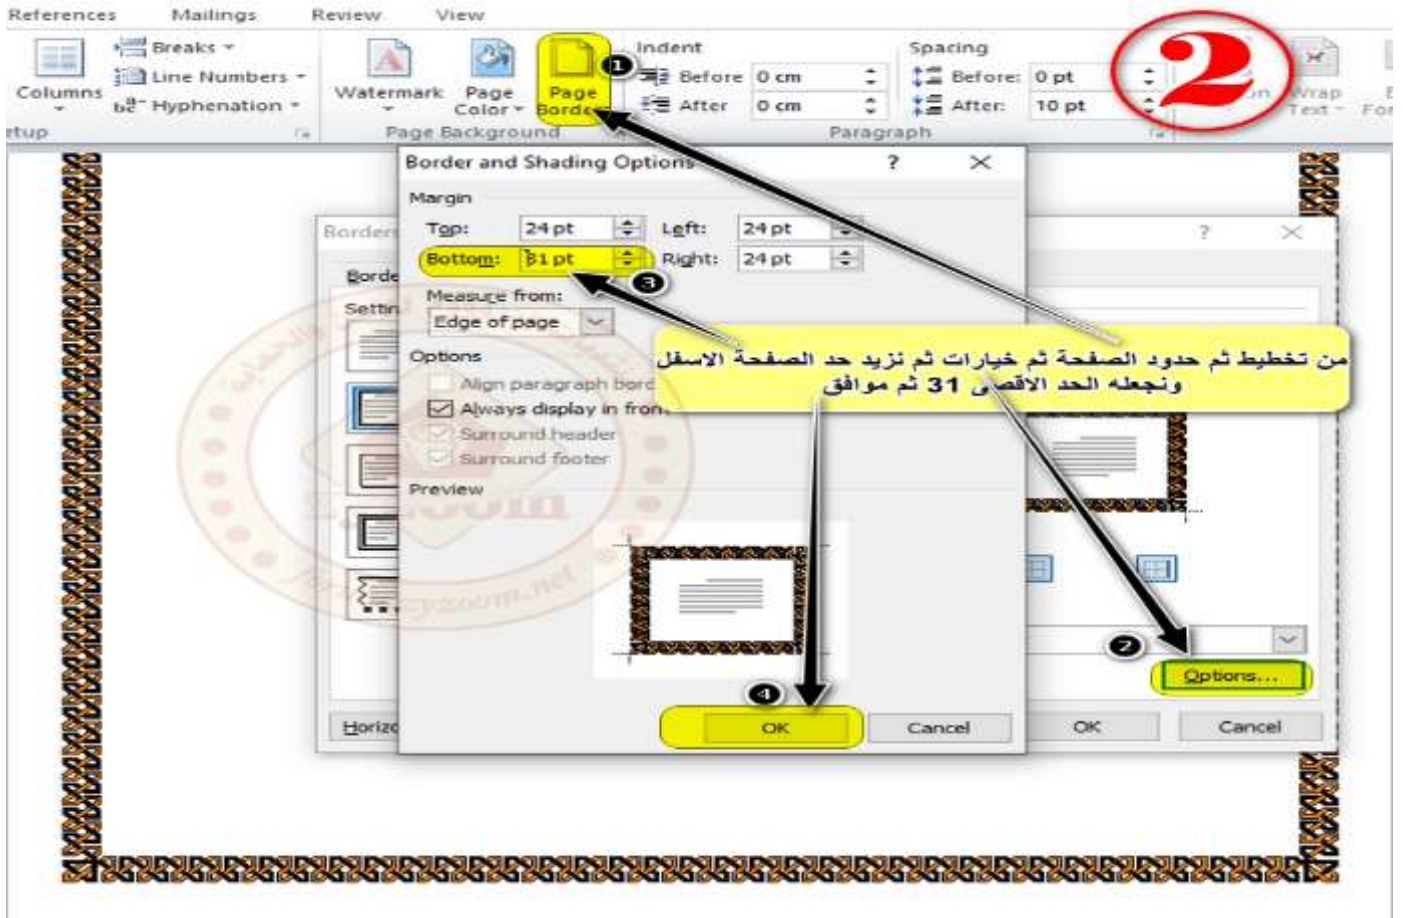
References Mailings Review View

Columns
Breaks
Line Numbers
Hyphenation
tup

Watermark
Page Color
Page Borders
Page Background

Indent
Before 0 cm
After 0 cm

Spacing
Before: 0 pt
After: 10 pt
Paragraph

2

Wrap Text

Border and Shading Options ? ×

Margin
Top: 24 pt Left: 24 pt
Bottom: 31 pt Right: 24 pt
Measure from:
Edge of page
Options
Align paragraph bord
Always display in fron
Surround header
Surround footer
Preview

OK Cancel

Border ? ×
Borde
Settin
Horiz
Options...
OK Cancel

❶ ❷ ❸ ❹

من تخطيط ثم حدود الصفحة ثم خيارات ثم نزيد حد الصفحة الاسفل ونجعله الحد الاقصى 31 ثم موافق